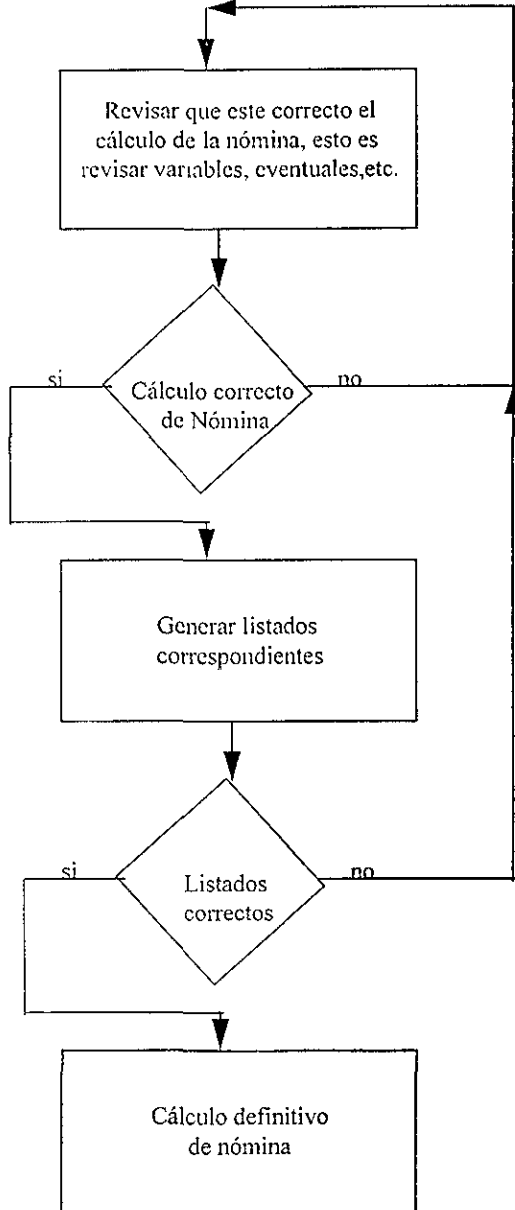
Revisar que este correcto el cálculo de la nómina, esto es revisar variables, eventuales,etc.

si

Cálculo correcto de Nómina

no

Generar listados correspondientes

si

Listados correctos

no

Cálculo definitivo de nómina